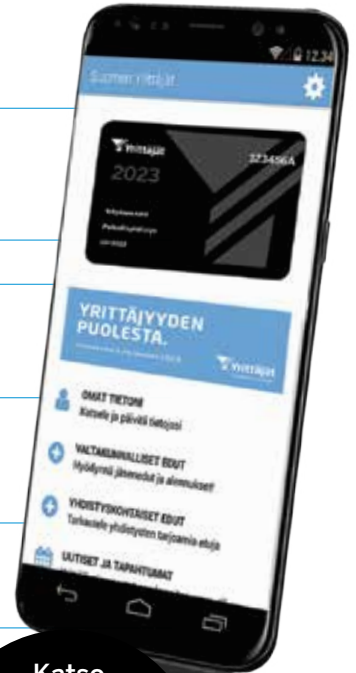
12.34

Suomen Yrittäjät

Yrittäjät

2023

123456A

YRITTÄJYYDEN PUOLESTA.

Yrittäjät

OMAT TIETONI
Katsele ja päivitä tietojasi

VALTAKUNNALLISET EDUT
Hyödynnä jäsenedut ja alennukset

YHDISTYSKOHTAISET EDUT
Tarkastele yhdistysten tarjoamia etuja

UUTISET JA TAPAHTUMAT

Katso